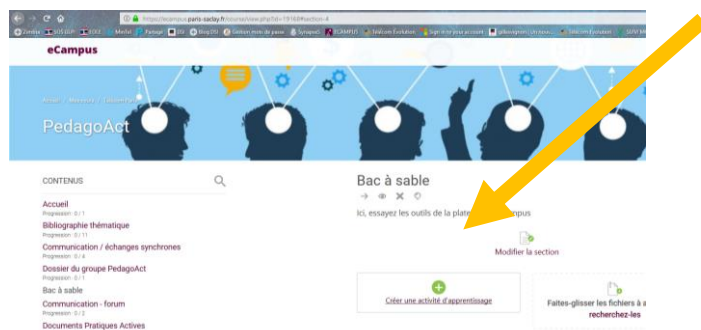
https://ecampus.paris-saclay.fr/course/view.php?id=1916#section-4

eCampus

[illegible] / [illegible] / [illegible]

PedagoAct

CONTENUS

Accueil
Progression : 0 / 1
Bibliographie thématique
Progression : 0 / 11
Communication / échanges synchrones
Progression : 0 / 4
Dossier du groupe PedagoAct
Progression : 0 / 1
Bac à sable
Communication - forum
Progression : 0 / 2
Documents Pratiques Actives

Bac à sable

Ici, essayez les outils de la plate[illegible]mpus

Modifier la section

Créer une activité d'apprentissage

Faites-glisser les fichiers à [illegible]
recherchez-les